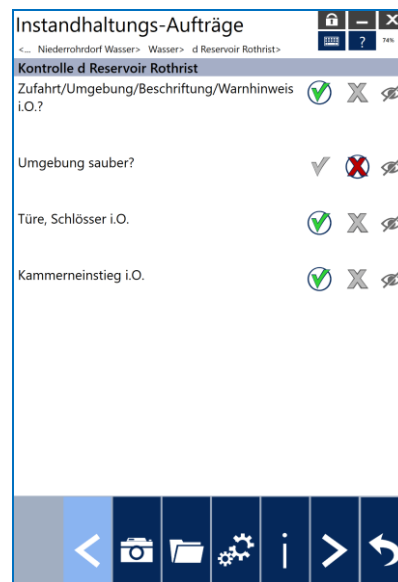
Instandhaltungs-Aufträge

?

74%

<... Niederrohrdorf Wasser> Wasser> d Reservoir Rothrist>

Kontrolle d Reservoir Rothrist

Zufahrt/Umgebung/Beschriftung/Warnhinweis i.O.?

Umgebung sauber?

Türe, Schlösser i.O.

Kammerneinstieg i.O.

i